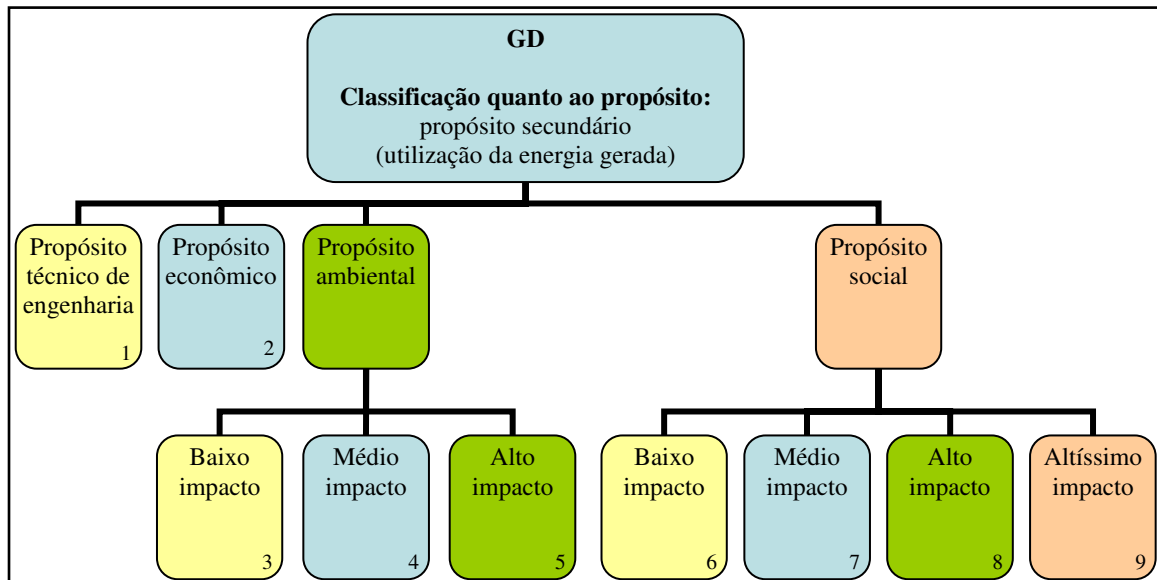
GD

**Classificação quanto ao propósito:**
propósito secundário
(utilização da energia gerada)

Propósito técnico de engenharia
1

Propósito econômico
2

Propósito ambiental

Propósito social

Baixo impacto
3

Médio impacto
4

Alto impacto
5

Baixo impacto
6

Médio impacto
7

Alto impacto
8

Altíssimo impacto
9